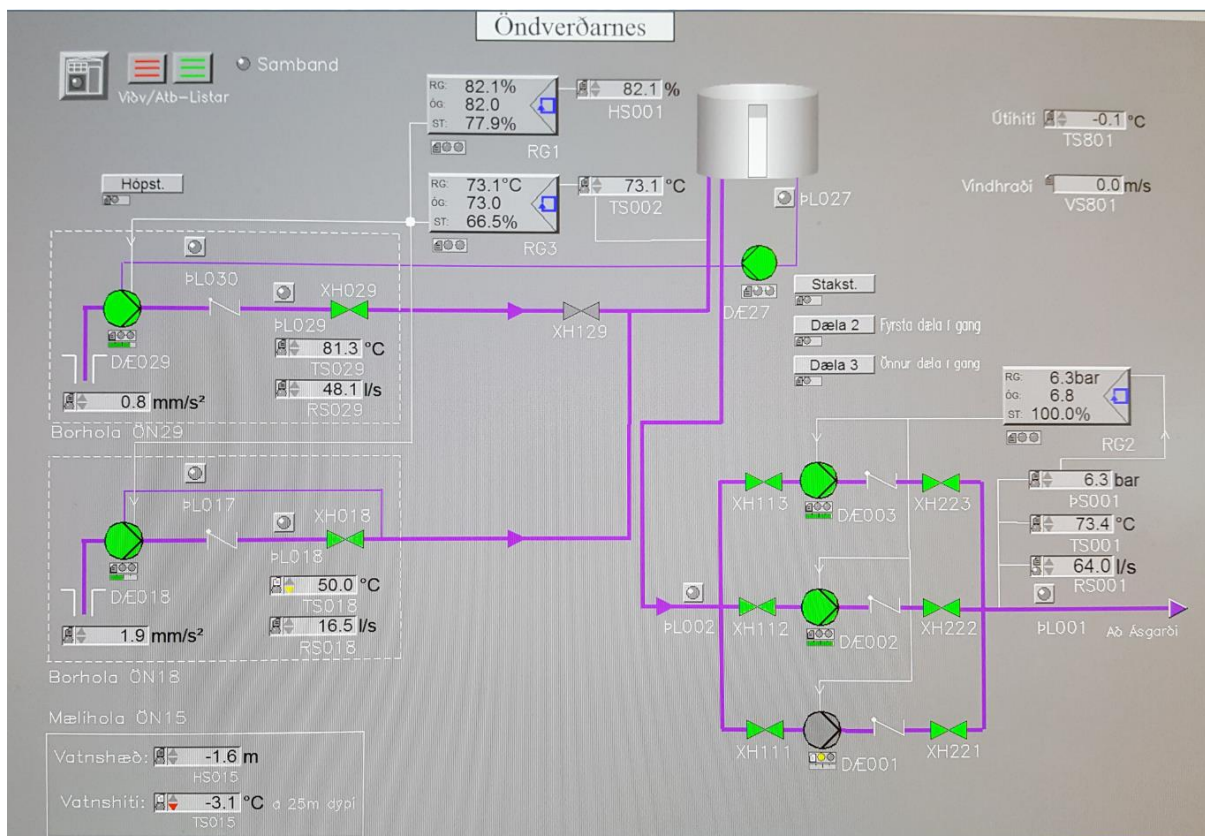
Öndverðarnes

Viðv/Atb-Listar

Samband

Hópst.

| RG: | 82.1% |
|---|---|
| ÓG: | 82.0 |
| ST: | 77.9% |

RG1

82.1 %
HS001

| RG: | 73.1°C |
|---|---|
| ÓG: | 73.0 |
| ST: | 66.5% |

RG3

73.1 °C
TS002

ÞL027

Útihiti -0.1 °C
TS801

Vindhraði 0.0 m/s
VS801

ÞL030

XH029

ÞL029

DÆ029

81.3 °C
TS029

48.1 l/s
RS029

0.8 mm/s²

Borhola ÖN29

XH129

DÆ27

Stakst.

Dæla 2 Fyrsta dæla í gang

Dæla 3 Önnur dæla í gang

| RG: | 6.3bar |
|---|---|
| ÓG: | 6.8 |
| ST: | 100.0% |

RG2

ÞL017

XH018

ÞL018

DÆ018

50.0 °C
TS018

16.5 l/s
RS018

1.9 mm/s²

Borhola ÖN18

XH113

DÆ003

XH223

6.3 bar
ÞS001

73.4 °C
TS001

64.0 l/s
RS001

ÞL002

XH112

DÆ002

XH222

ÞL001 Að Ásgarði

XH111

DÆ001

XH221

Mælihola ÖN15

Vatnshæð: -1.6 m
HS015

Vatnshiti: -3.1 °C á 25m dýpi
TS015